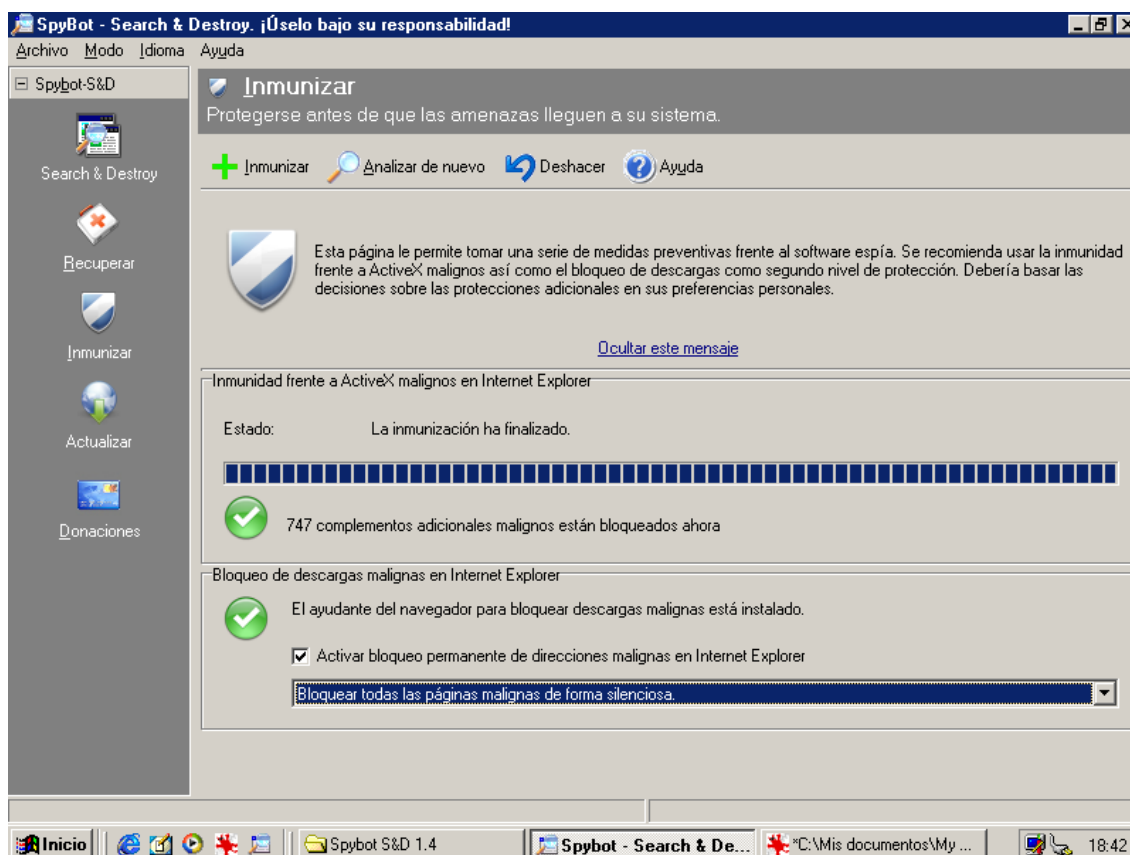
SpyBot - Search & Destroy. ¡Úselo bajo su responsabilidad!
Archivo Modo Idioma Ayuda

Spybot-S&D
Search & Destroy
Recuperar
Inmunizar
Actualizar
Donaciones

Inmunizar
Protegerse antes de que las amenazas lleguen a su sistema.

Inmunizar Analizar de nuevo Deshacer Ayuda

Esta página le permite tomar una serie de medidas preventivas frente al software espía. Se recomienda usar la inmunidad frente a ActiveX malignos así como el bloqueo de descargas como segundo nivel de protección. Debería basar las decisiones sobre las protecciones adicionales en sus preferencias personales.

Ocultar este mensaje

Inmunidad frente a ActiveX malignos en Internet Explorer

Estado: La inmunización ha finalizado.

747 complementos adicionales malignos están bloqueados ahora

Bloqueo de descargas malignas en Internet Explorer

El ayudante del navegador para bloquear descargas malignas está instalado.

Activar bloqueo permanente de direcciones malignas en Internet Explorer

Bloquear todas las páginas malignas de forma silenciosa.

Inicio | Spybot S&D 1.4 | Spybot - Search & De... | *C:\Mis documentos\My ... | 18:42